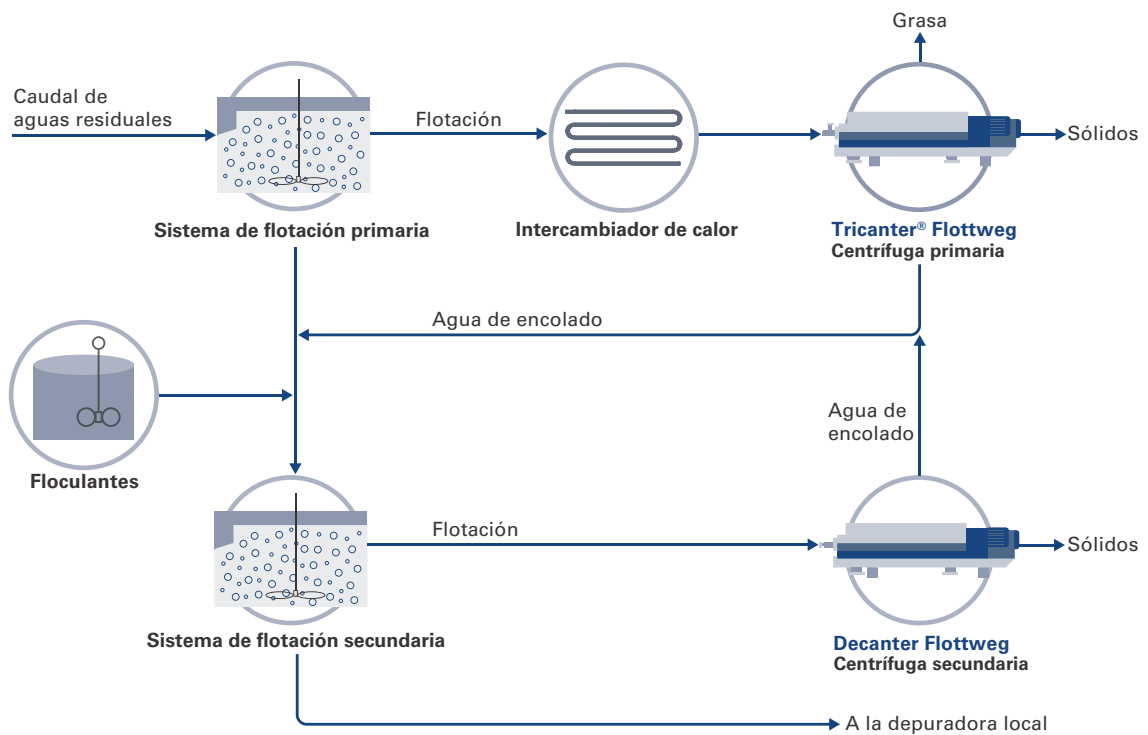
Grasa

Caudal de aguas residuales

Flotación

Sólidos

Sistema de flotación primaria

Intercambiador de calor

Tricanter® Flottweg
Centrífuga primaria

Agua de encolado

Agua de encolado

Floculantes

Flotación

Sólidos

Sistema de flotación secundaria

Decanter Flottweg
Centrífuga secundaria

A la depuradora local